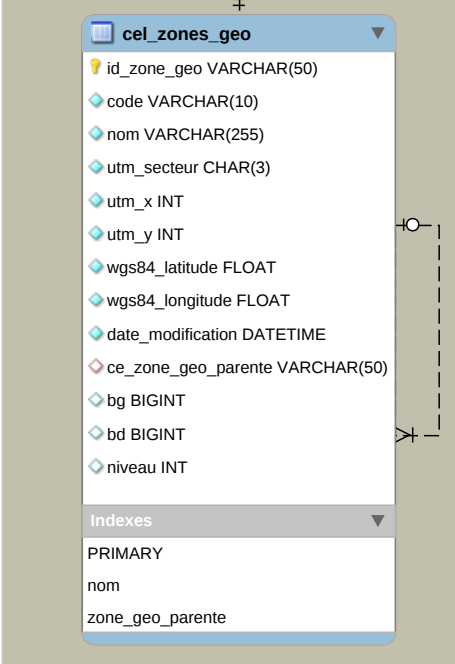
cel_zones_geo

id_zone_geo VARCHAR(50)

code VARCHAR(10)

nom VARCHAR(255)

utm_secteur CHAR(3)

utm_x INT

utm_y INT

wgs84_latitude FLOAT

wgs84_longitude FLOAT

date_modification DATETIME

ce_zone_geo_parente VARCHAR(50)

bg BIGINT

bd BIGINT

niveau INT

Indexes

PRIMARY

nom

zone_geo_parente